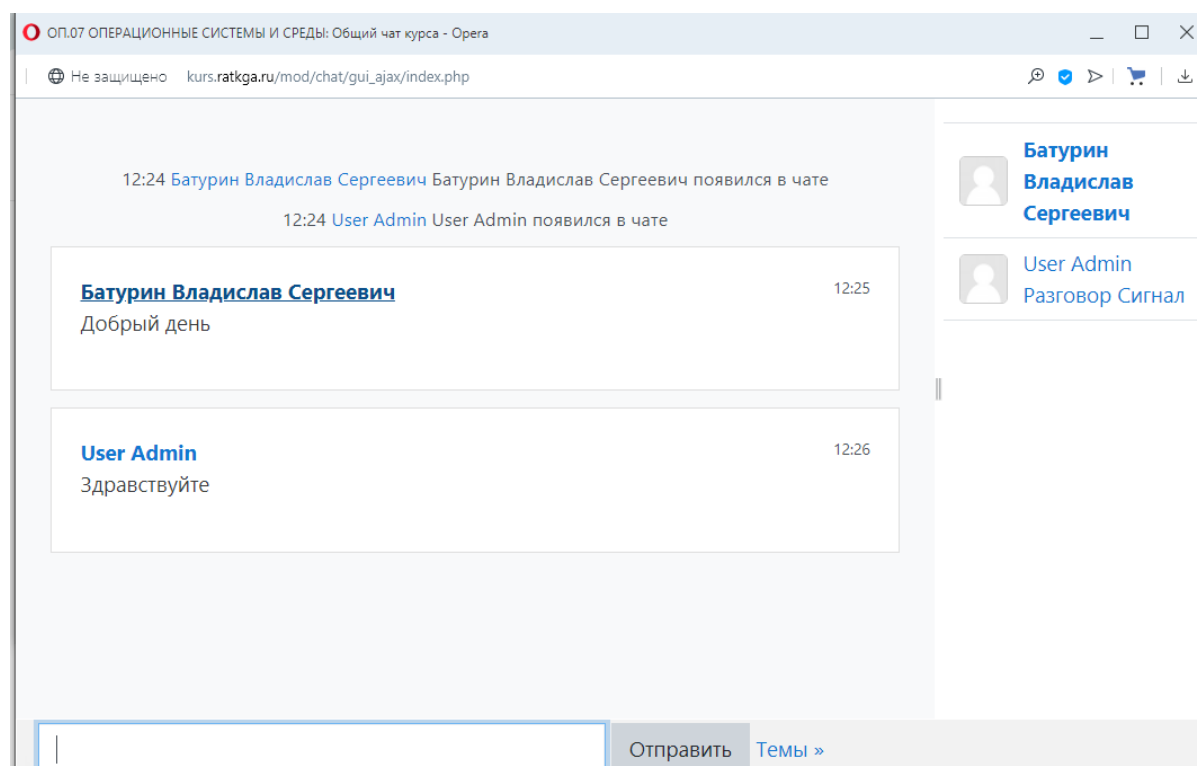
ОП.07 ОПЕРАЦИОННЫЕ СИСТЕМЫ И СРЕДЫ: Общий чат курса - Opera

Не защищено kurs.ratkga.ru/mod/chat/gui_ajax/index.php

12:24 Батурин Владислав Сергеевич Батурин Владислав Сергеевич появился в чате

12:24 User Admin User Admin появился в чате

Батурин Владислав Сергеевич
12:25
Добрый день

User Admin
12:26
Здравствуйте

Батурин Владислав Сергеевич

User Admin
Разговор Сигнал

Отправить Темы »